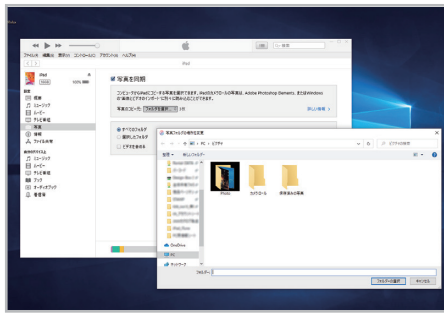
ファイル(F) 編集(E) 表示(V) コントロール(C) アカウント(A) ヘルプ(H)

iPad

iPad
128GB 100%

設定
概要
ミュージック
ムービー
テレビ番組
写真
情報
ファイル共有

このデバイス上
ミュージック
ムービー
テレビ番組
ブック
オーディオブック
着信音

写真を同期

コンピュータからiPadにコピーする写真を選択できます。iPadのカメラロールの写真は、Adobe Photoshop Elements、またはWindowsの"読み込み"で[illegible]

写真のコピー元: フォルダを選択 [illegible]

詳しい情報

すべてのフォルダ
選択したフォルダ
ビデオを含める

写真フォルダの場所を変更

PC > ピクチャ

ピクチャの検索

整理 新しいフォルダー

Photo
カメラロール
保存済みの写真

OneDrive
PC
ネットワーク

フォルダー:

フォルダーの選択
キャンセル